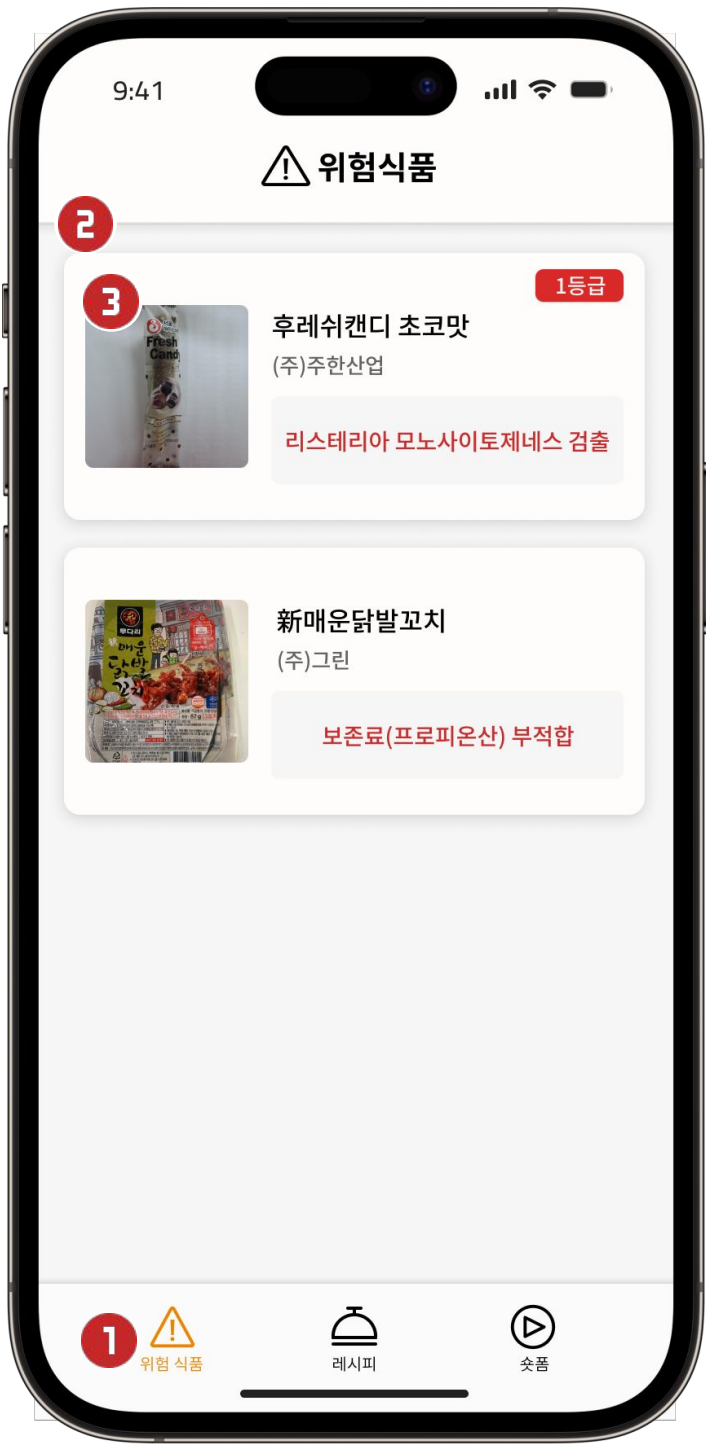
9:41

위험식품

2

3

1등급

Fresh Candy

후레쉬캔디 초코맛

(주)주한산업

리스테리아 모노사이토제네스 검출

매운 닭발 꼬치

新매운닭발꼬치

(주)그린

보존료(프로피온산) 부적합

1

위험 식품

레시피

숏품